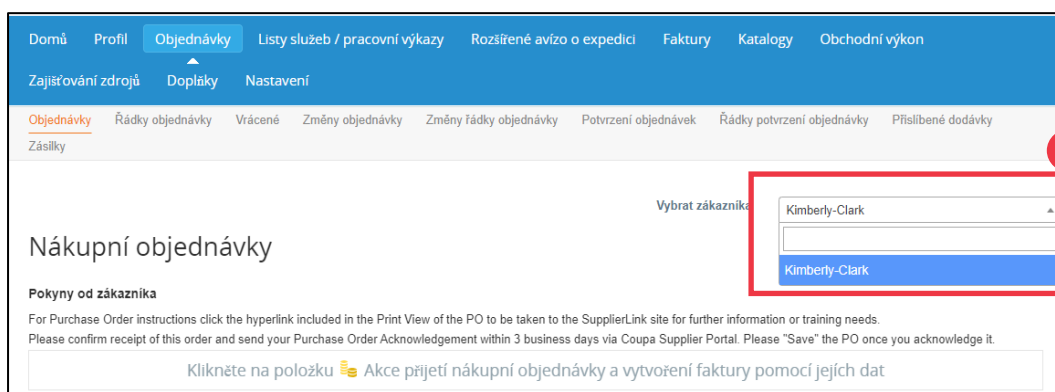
Domů Profil Objednávky Listy služeb / pracovní výkazy Rozšířené avízo o expedici Faktury Katalogy Obchodní výkon Zajišťování zdrojů Doplňky Nastavení

Objednávky Řádky objednávky Vrácené Změny objednávky Změny řádky objednávky Potvrzení objednávek Řádky potvrzení objednávky Přislíbené dodávky Zásilky

Vybrat zákazníka Kimberly-Clark

Kimberly-Clark

Nákupní objednávky

Pokyny od zákazníka

For Purchase Order instructions click the hyperlink included in the Print View of the PO to be taken to the SupplierLink site for further information or training needs.
Please confirm receipt of this order and send your Purchase Order Acknowledgement within 3 business days via Coupa Supplier Portal. Please "Save" the PO once you acknowledge it.

Klikněte na položku Akce přijetí nákupní objednávky a vytvoření faktury pomocí jejích dat